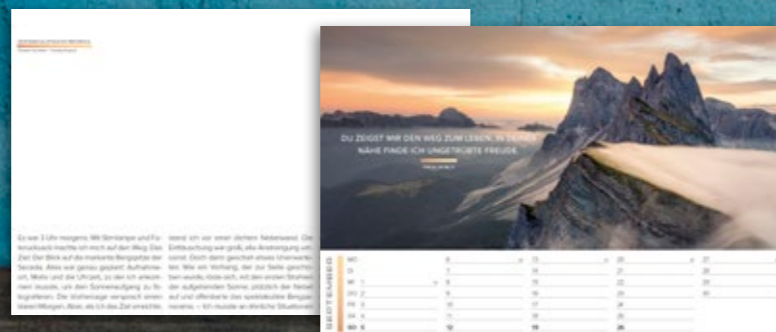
DU ZEIGST MIR DEN WEG ZUM LEBEN. IN DEINER NÄHE FINDE ICH UNGETRÜBTE FREUDE.

PSALM 16,11

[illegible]

Es war 3 Uhr morgens. Mit Stirnlampe und Fernrucksack machte ich mich auf den Weg. Das Ziel: Der Blick auf die markante Bergspitze der Seceda. Alles war genau geplant: Aufnahmeort, Motiv und die Uhrzeit, zu der ich ankommen musste, um den Sonnenaufgang zu fotografieren. Die Wettervorhersage versprach einen klaren Morgen. Aber, als ich das Ziel erreichte,

stand ich vor einer dichten Nebelwand. Die Enttäuschung war groß, alle Anstrengung umsonst. Doch dann geschah etwas Unerwartetes: Wie ein Vorhang, der zur Seite geschoben wurde, riss es auf, ich den ersten Strahlen der aufgehenden Sonne, plötzlich der Nebel auf und offenbarte das spektakuläre Bergpanorama. – Ich musste an ähnliche Situationen

SEPTEMBER

| MO | | 5 | | 12 | | 19 | | 26 | |
|---|---|---|---|---|---|---|---|---|---|
| DI | | 6 | | 13 | | 20 | | 27 | |
| MI | | 7 | | 14 | | 21 | | 28 | |
| DO | 1 | 8 | | 15 | | 22 | | 29 | |
| FR | 2 | 9 | | 16 | | 23 | | 30 | |
| SA | 3 | 10 | | 17 | | 24 | | | |
| SO | 4 | 11 | | 18 | | 25 | | | |